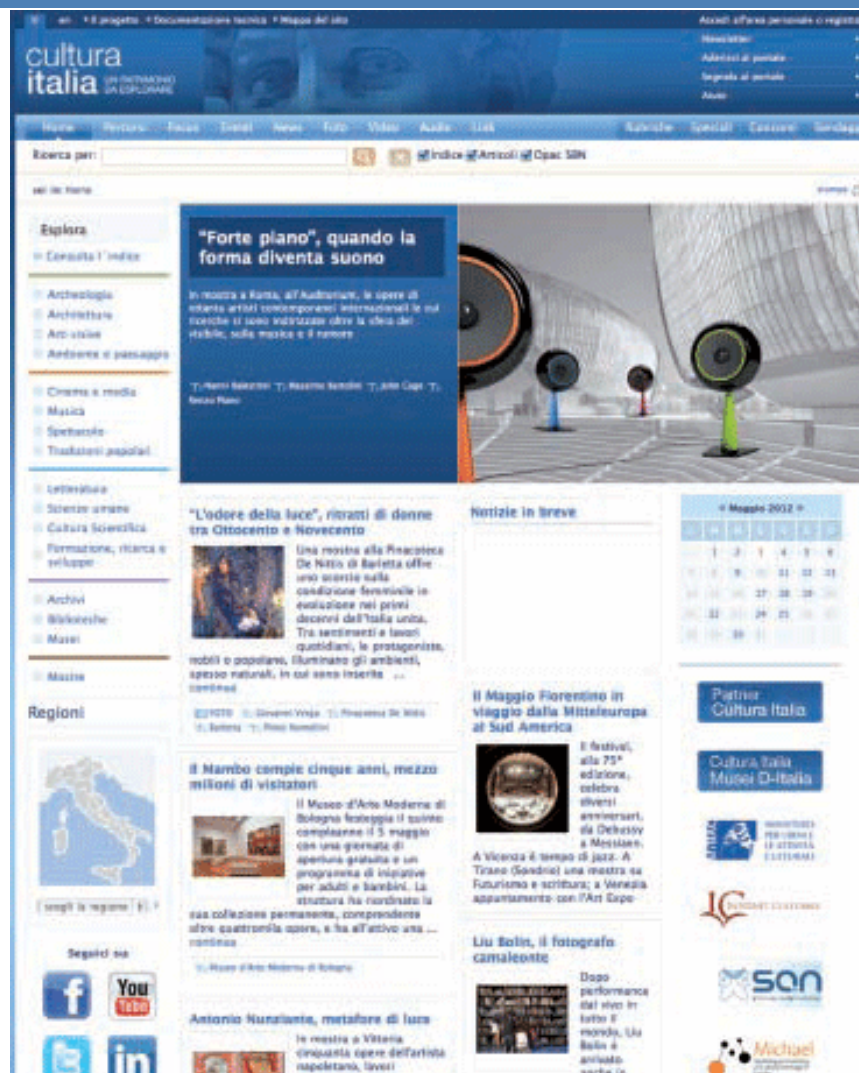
en • Il progetto • Documentazione tecnica • Mappa del sito

Accedi all'area personale o registrati

cultura italia UN PATRIMONIO DA ESPLORARE

Newsletter
Aderisci al portale
Segnala al portale
Aiuto

Home Percorsi Focus Eventi News Foto Video Audio Link Rubriche Speciali Concorsi Sondaggi

Ricerca per: Indice Articoli Opac SBN

sei in: Home

Esplora
Consulta l'indice

Archeologia
Architettura
Arti visive
Ambiente e paesaggio

Cinema e media
Musica
Spettacolo
Tradizioni popolari

Letteratura
Scienze umane
Cultura Scientifica
Formazione, ricerca e sviluppo

Archivi
Biblioteche
Musei

Mostre

Regioni

scegli la regione

Seguici su

"Forte piano", quando la forma diventa suono

In mostra a Roma, all'Auditorium, le opere di trenta artisti contemporanei internazionali le cui ricerche si sono indirizzate oltre la sfera del visibile, sulla musica e il rumore

Mauro Balestrini Massimo Bartolini John Cage Renzo Piano

"L'odore della luce", ritratti di donne tra Ottocento e Novecento

Una mostra alla Pinacoteca De Nittis di Barletta offre uno scorcio sulla condizione femminile in evoluzione nei primi decenni dell'Italia unita. Tra sentimenti e lavori quotidiani, le protagoniste, nobili o popolane, illuminano gli ambienti, spesso naturali, in cui sono inserite ... continua

FOTO Giovanni Verga Pinacoteca De Nittis Barletta Pinco Sorrentini

Il Mambo compie cinque anni, mezzo milioni di visitatori

Il Museo d'Arte Moderna di Bologna festeggia il quinto compleanno il 5 maggio con una giornata di apertura gratuita e un programma di iniziative per adulti e bambini. La struttura ha riordinato la sua collezione permanente, comprendente oltre quattromila opere, e ha all'attivo una ... continua

Museo d'Arte Moderna di Bologna

Antonio Nunziante, metafore di luce

In mostra a Vittoria cinquanta opere dell'artista napoletano, lavori

Notizie in breve

Il Maggio Fiorentino in viaggio dalla Mitteleuropa al Sud America

Il festival, alla 75ª edizione, celebra diversi anniversari, da Debussy a Messiaen. A Vicenza il tempo di jazz. A Tirano (Sondrio) una mostra su Futurismo e scrittura; a Venezia appuntamento con l'Art Expo

Liu Bolin, il fotografo camaleonte

Dopo performance dal vivo in tutto il mondo, Liu Bolin è arrivato anche in

« Maggio 2012 »

| | | | | | | |
|---|---|---|---|---|---|---|
| | 1 | 2 | 3 | 4 | 5 | 6 |
| 7 | 8 | 9 | 10 | 11 | 12 | 13 |
| 14 | 15 | 16 | 17 | 18 | 19 | 20 |
| 21 | 22 | 23 | 24 | 25 | 26 | 27 |
| 28 | 29 | 30 | 31 | | | |

Partner Cultura Italia

Cultura Italia Musei D-Italia

MINISTERO PER I BENI E LE ATTIVITÀ CULTURALI

SBN

Michael